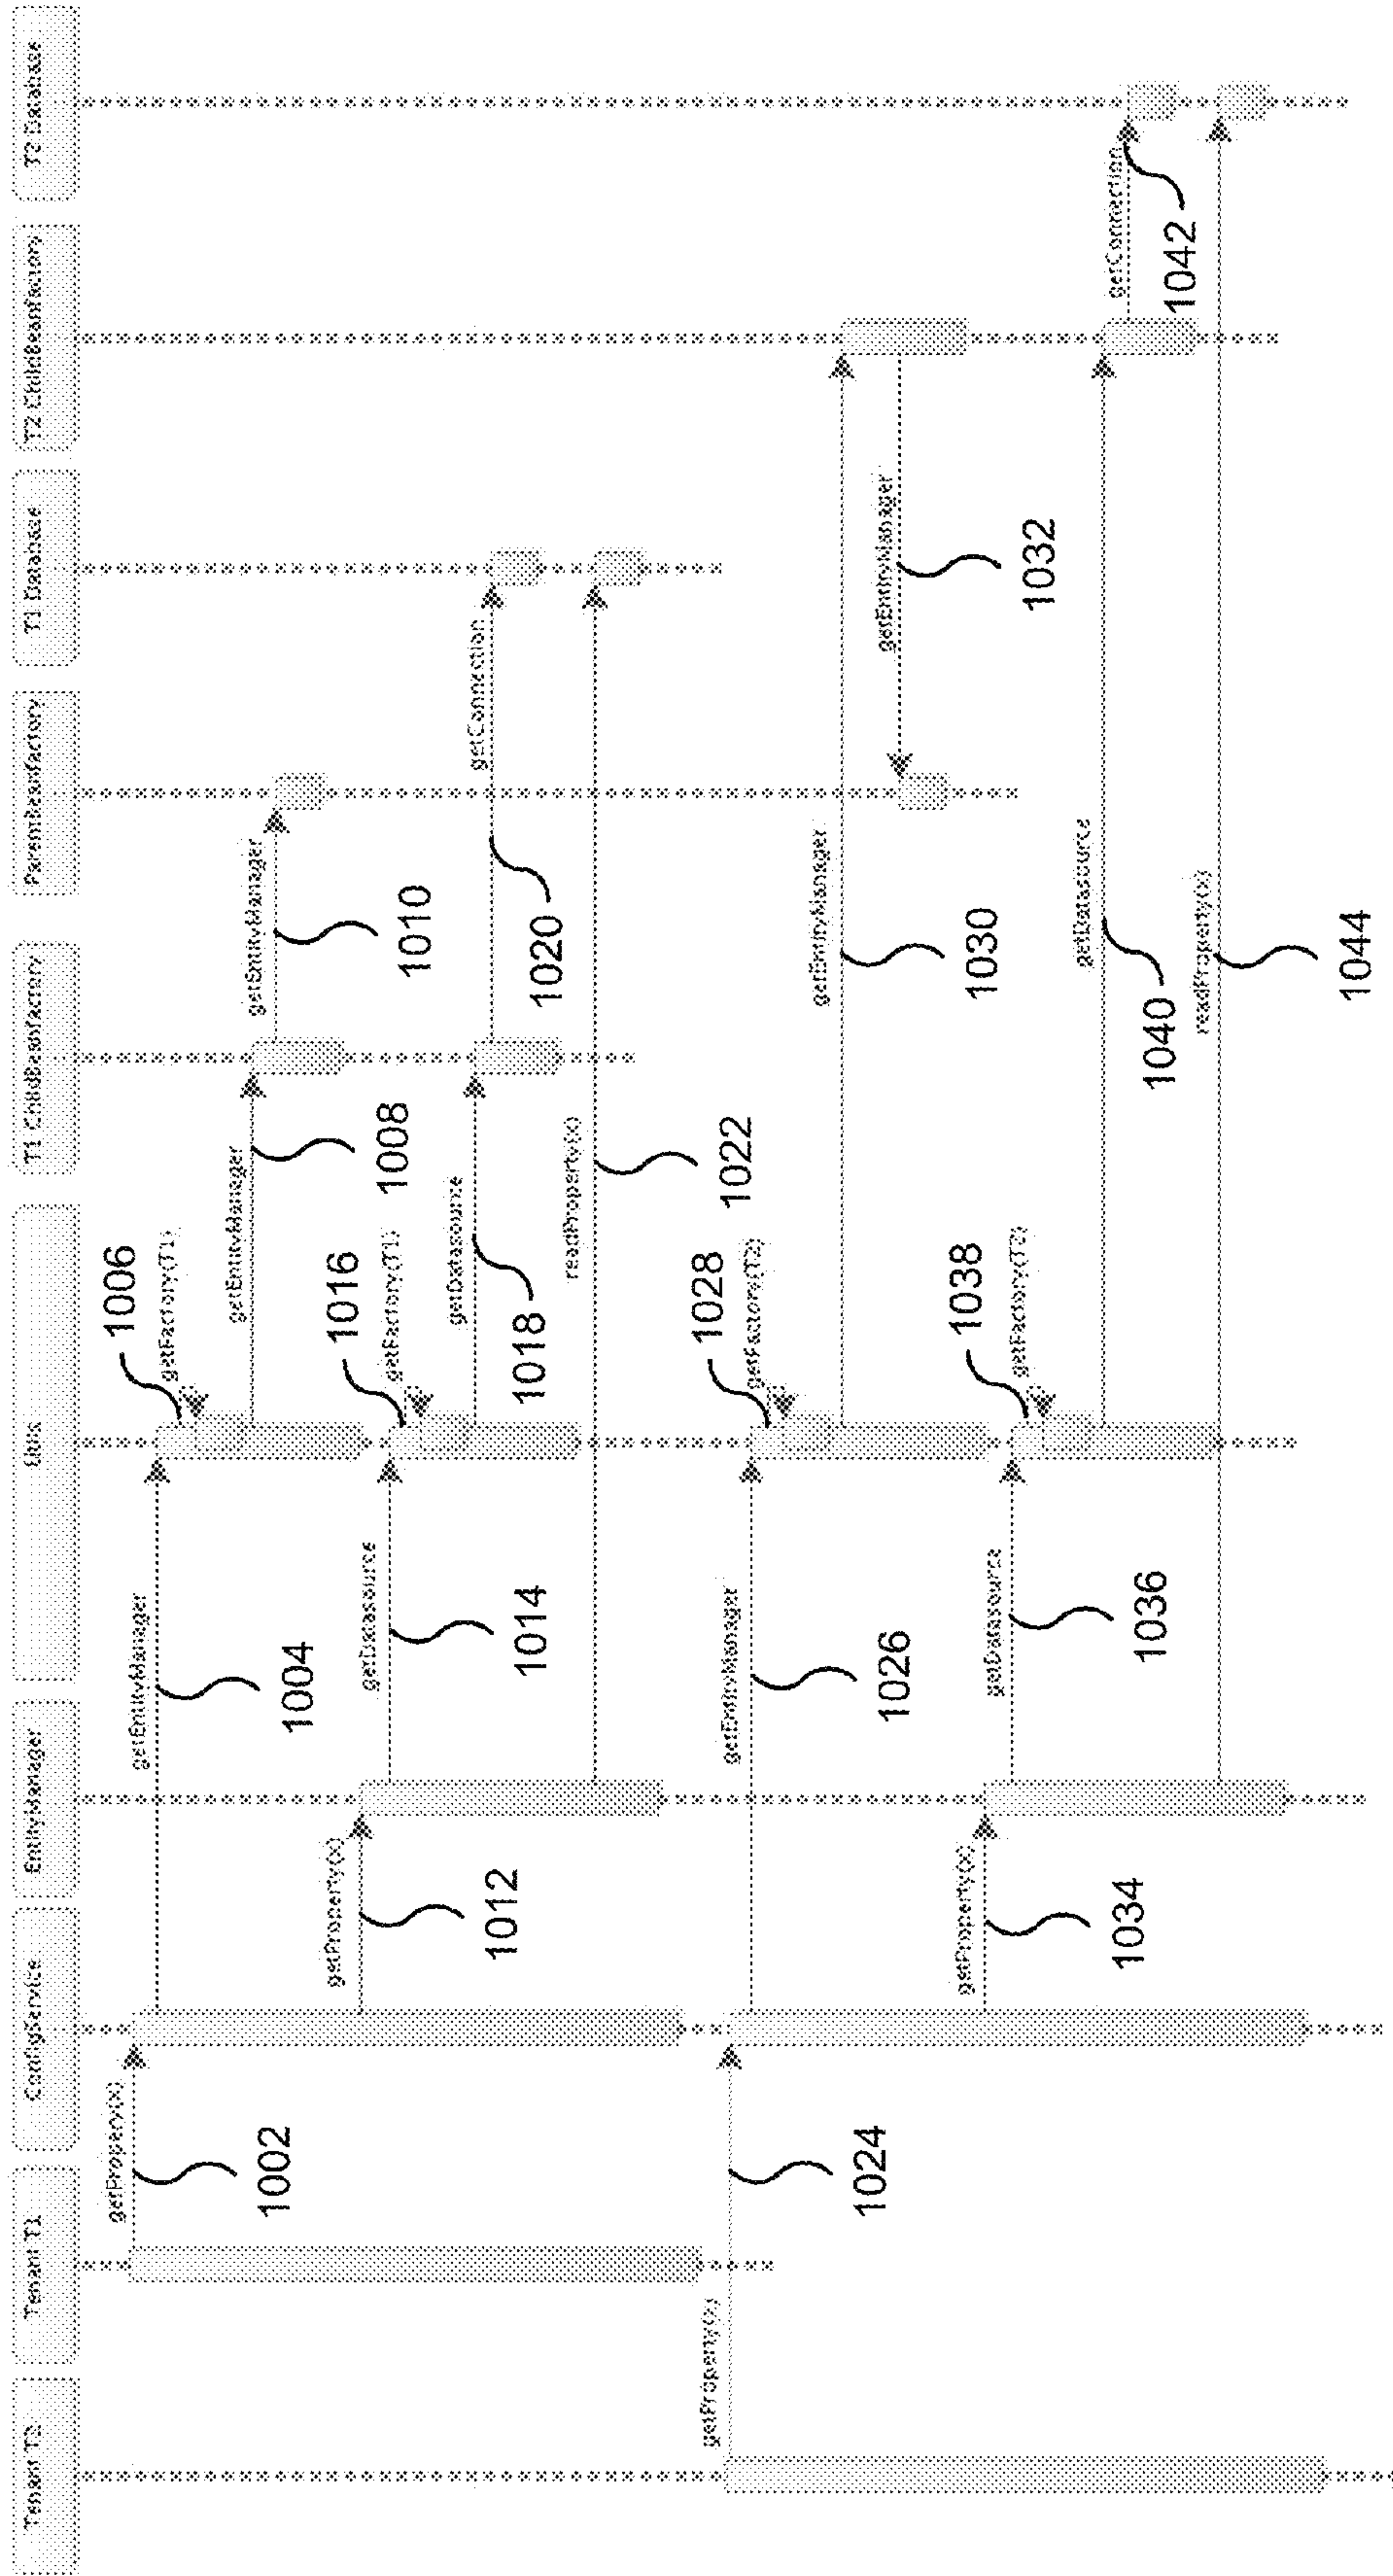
Tenant T2
Tenant T1
ConfigService
EntityManager
Utils
T1 ChildBeanFactory
ParentBeanFactory
T1 Database
T2 ChildBeanFactory
T2 Database

getProperty(x)
1002
getEntityManager
1004
1006
getFactory(T1)
getEntityManager
1008
getEntityManager
1010
getProperty(x)
1012
getDatasource
1014
1016
getFactory(T1)
getDatasource
1018
getConnection
1020
readProperty(x)
1022
getProperty(x)
1024
getEntityManager
1026
1028
getFactory(T2)
getEntityManager
1030
getEntityManager
1032
getProperty(x)
1034
getDatasource
1036
1038
getFactory(T2)
getDatasource
1040
getConnection
1042
readProperty(x)
1044